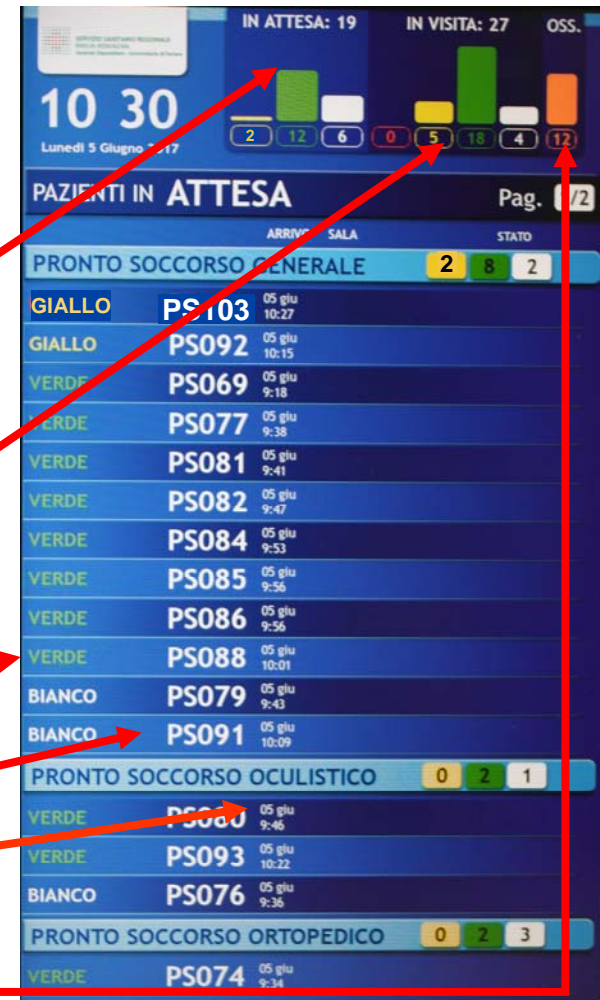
SERVIZIO SANITARIO REGIONALE EMILIA-ROMAGNA Azienda Ospedaliero - Universitaria di Parma

10 30

Lunedì 5 Giugno 2017

IN ATTESA: 19

2 12 6

IN VISITA: 27

0 5 18 4

OSS.

12

PAZIENTI IN ATTESA

Pag. 1/2

ARRIVO SALA STATO

PRONTO SOCCORSO GENERALE 2 8 2

| | | |
|---|---|---|
| GIALLO | PS103 | 05 giu 10:27 |
| GIALLO | PS092 | 05 giu 10:15 |
| VERDE | PS069 | 05 giu 9:18 |
| VERDE | PS077 | 05 giu 9:38 |
| VERDE | PS081 | 05 giu 9:41 |
| VERDE | PS082 | 05 giu 9:47 |
| VERDE | PS084 | 05 giu 9:53 |
| VERDE | PS085 | 05 giu 9:56 |
| VERDE | PS086 | 05 giu 9:56 |
| VERDE | PS088 | 05 giu 10:01 |
| BIANCO | PS079 | 05 giu 9:43 |
| BIANCO | PS091 | 05 giu 10:09 |

PRONTO SOCCORSO OCULISTICO 0 2 1

| | | |
|---|---|---|
| VERDE | PS080 | 05 giu 9:46 |
| VERDE | PS093 | 05 giu 10:22 |
| BIANCO | PS076 | 05 giu 9:36 |

PRONTO SOCCORSO ORTOPEDICO 0 2 3

| | | |
|---|---|---|
| VERDE | PS074 | 05 giu 9:34 |